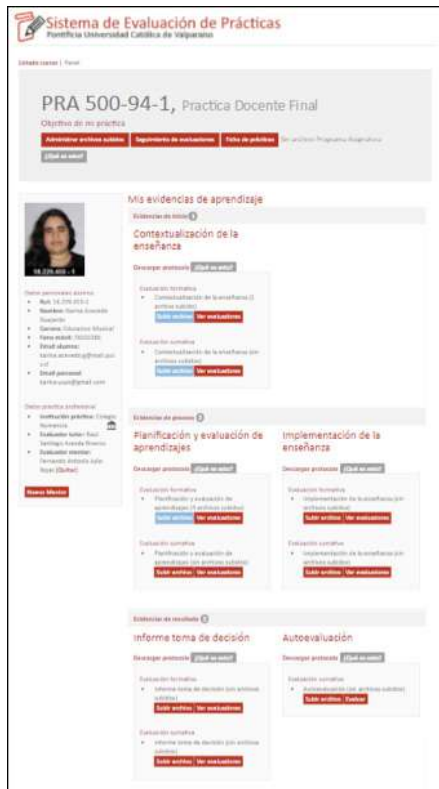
Sistema de Evaluación de Prácticas
Pontificia Universidad Católica de Valparaíso

Listado cursos | Panel

PRA 500-94-1, Practica Docente Final

Objetivo de mi práctica

Administrar archivos subidos | Seguimiento de evaluaciones | Ficha de práctica | Sin archivo Programa Asignatura

¿Qué es esto?

Mis evidencias de aprendizaje

16.226.403 - 3

Datos personales alumno
• Rut: 16.226.403-3
• Nombre: Karina Acevedo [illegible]
• Carrera: Educacion Musical
• Fono móvil: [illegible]
• Email alumno: karina.acevedo.g@mail.pucv.cl
• Email personal: karina.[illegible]@gmail.com

Datos práctica profesional
• Institución práctica: Colegio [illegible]
• Evaluador tutor: Raúl Santiago Aranda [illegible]
• Evaluador mentor: Fernando Antonio Julio Rojas (Quitar)

Nuevo Mentor

Evidencias de inicio

Contextualización de la enseñanza

Descargar protocolo ¿Qué es esto?

Evaluación formativa
• Contextualización de la enseñanza (1 archivo subido)
Subir archivo | Ver evaluaciones

Evaluación sumativa
• Contextualización de la enseñanza (sin archivos subidos)
Subir archivo | Ver evaluaciones

Evidencias de proceso

Planificación y evaluación de aprendizajes

Descargar protocolo ¿Qué es esto?

Evaluación formativa
• Planificación y evaluación de aprendizajes (1 archivo subido)
Subir archivo | Ver evaluaciones

Evaluación sumativa
• Planificación y evaluación de aprendizajes (sin archivos subidos)
Subir archivo | Ver evaluaciones

Implementación de la enseñanza

Descargar protocolo ¿Qué es esto?

Evaluación formativa
• Implementación de la enseñanza (sin archivos subidos)
Subir archivo | Ver evaluaciones

Evaluación sumativa
• Implementación de la enseñanza (sin archivos subidos)
Subir archivo | Ver evaluaciones

Evidencias de resultado

Informe toma de decisión

Descargar protocolo ¿Qué es esto?

Evaluación formativa
• Informe toma de decisión (sin archivos subidos)
Subir archivo | Ver evaluaciones

Evaluación sumativa
• Informe toma de decisión (sin archivos subidos)
Subir archivo | Ver evaluaciones

Autoevaluación

Descargar protocolo ¿Qué es esto?

Evaluación sumativa
• Autoevaluación (sin archivos subidos)
Subir archivo | Evaluar